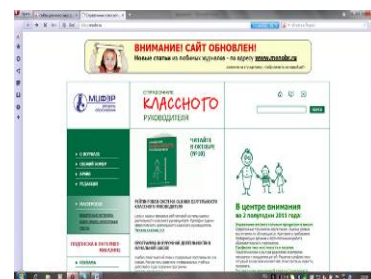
ВНИМАНИЕ! САЙТ ОБНОВЛЕН!
Новые статьи из любимых журналов - по адресу www.menobr.ru

МЦФЭР

СПРАВОЧНИК
КЛАССНОГО
РУКОВОДИТЕЛЯ

ЧИТАЙТЕ
В ОКТЯБРЕ
(№ 10)

О ЖУРНАЛЕ
СВЕЖИЙ НОМЕР
АРХИВ
РЕДАКЦИЯ

ПОДПИСКА В ОНЛАЙН-МАГАЗИНЕ

В центре внимания
на 2 полугодие 2011 года:

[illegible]